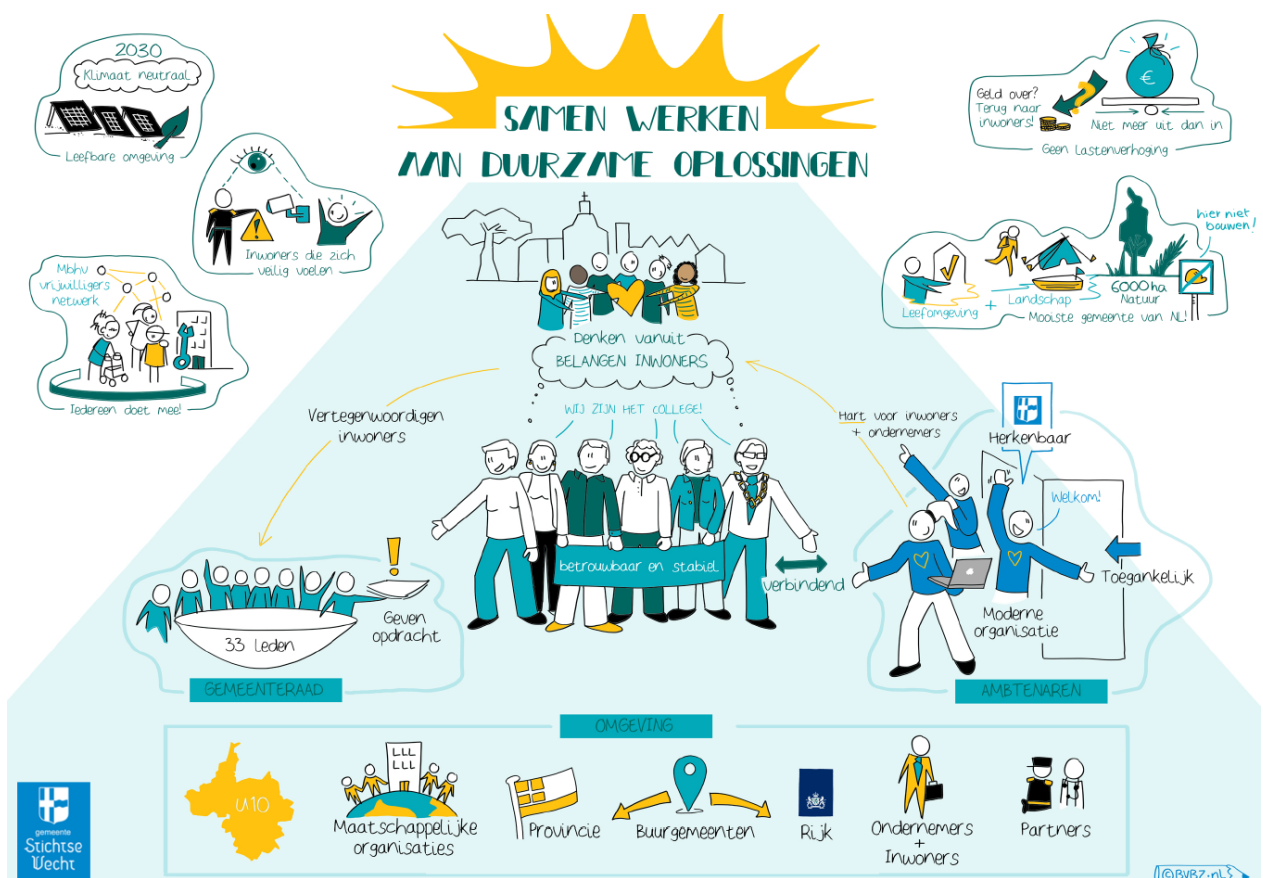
SAMEN WERKEN
AAN DUURZAME OPLOSSINGEN

2030
Klimaat neutraal
Leefbare omgeving

Inwoners die zich veilig voelen

Mbhv vrijwilligers netwerk
Iedereen doet mee!

Geld over? Terug naar inwoners!
Niet meer uit dan in
Geen Lastenverhoging

hier niet bouwen!
Leefomgeving + Landschap 6000 ha Natuur
Mooiste gemeente van NL!

Denken vanuit BELANGEN INWONERS

WIJ ZIJN HET COLLEGE!

Vertegenwoordigen inwoners

Hart voor inwoners + ondernemers

Herkenbaar
Welkom!
Toegankelijk
Moderne organisatie

betrouwbaar en stabiel
verbindend

33 Leden
Geven opdracht

GEMEENTERAAD
AMBTENAREN

OMGEVING

U10
Maatschappelijke organisaties
Provincie
Buurgemeenten
Rijk
Ondernemers + Inwoners
Partners

gemeente Stichtse Vecht

©BVBZ.nL